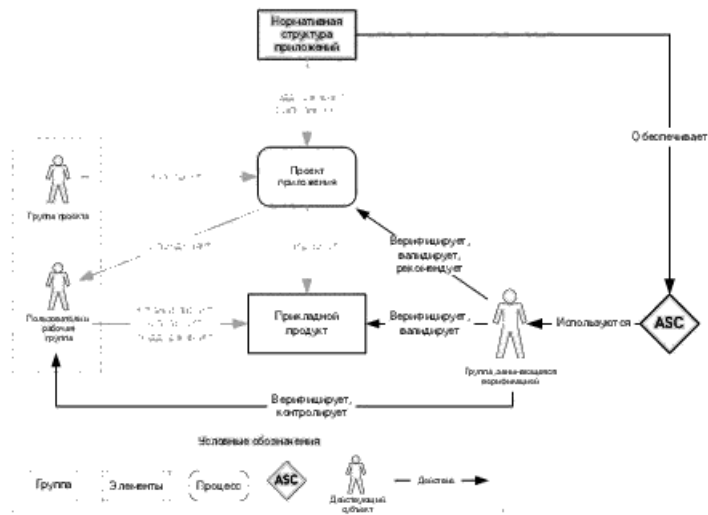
Нормативная структура приложений

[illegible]

Обеспечивает

Проект приложения

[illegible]

Группа проекта

Верифицирует, валидирует, рекомендует

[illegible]

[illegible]

Пользователи и рабочие группы

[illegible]

Прикладной продукт

Верифицирует, валидирует

Используются

ASC

Группа, занимающаяся верификацией

Верифицирует, контролирует

Условные обозначения

Группа

Элементы

Процесс

ASC

Действующий субъект

Действие